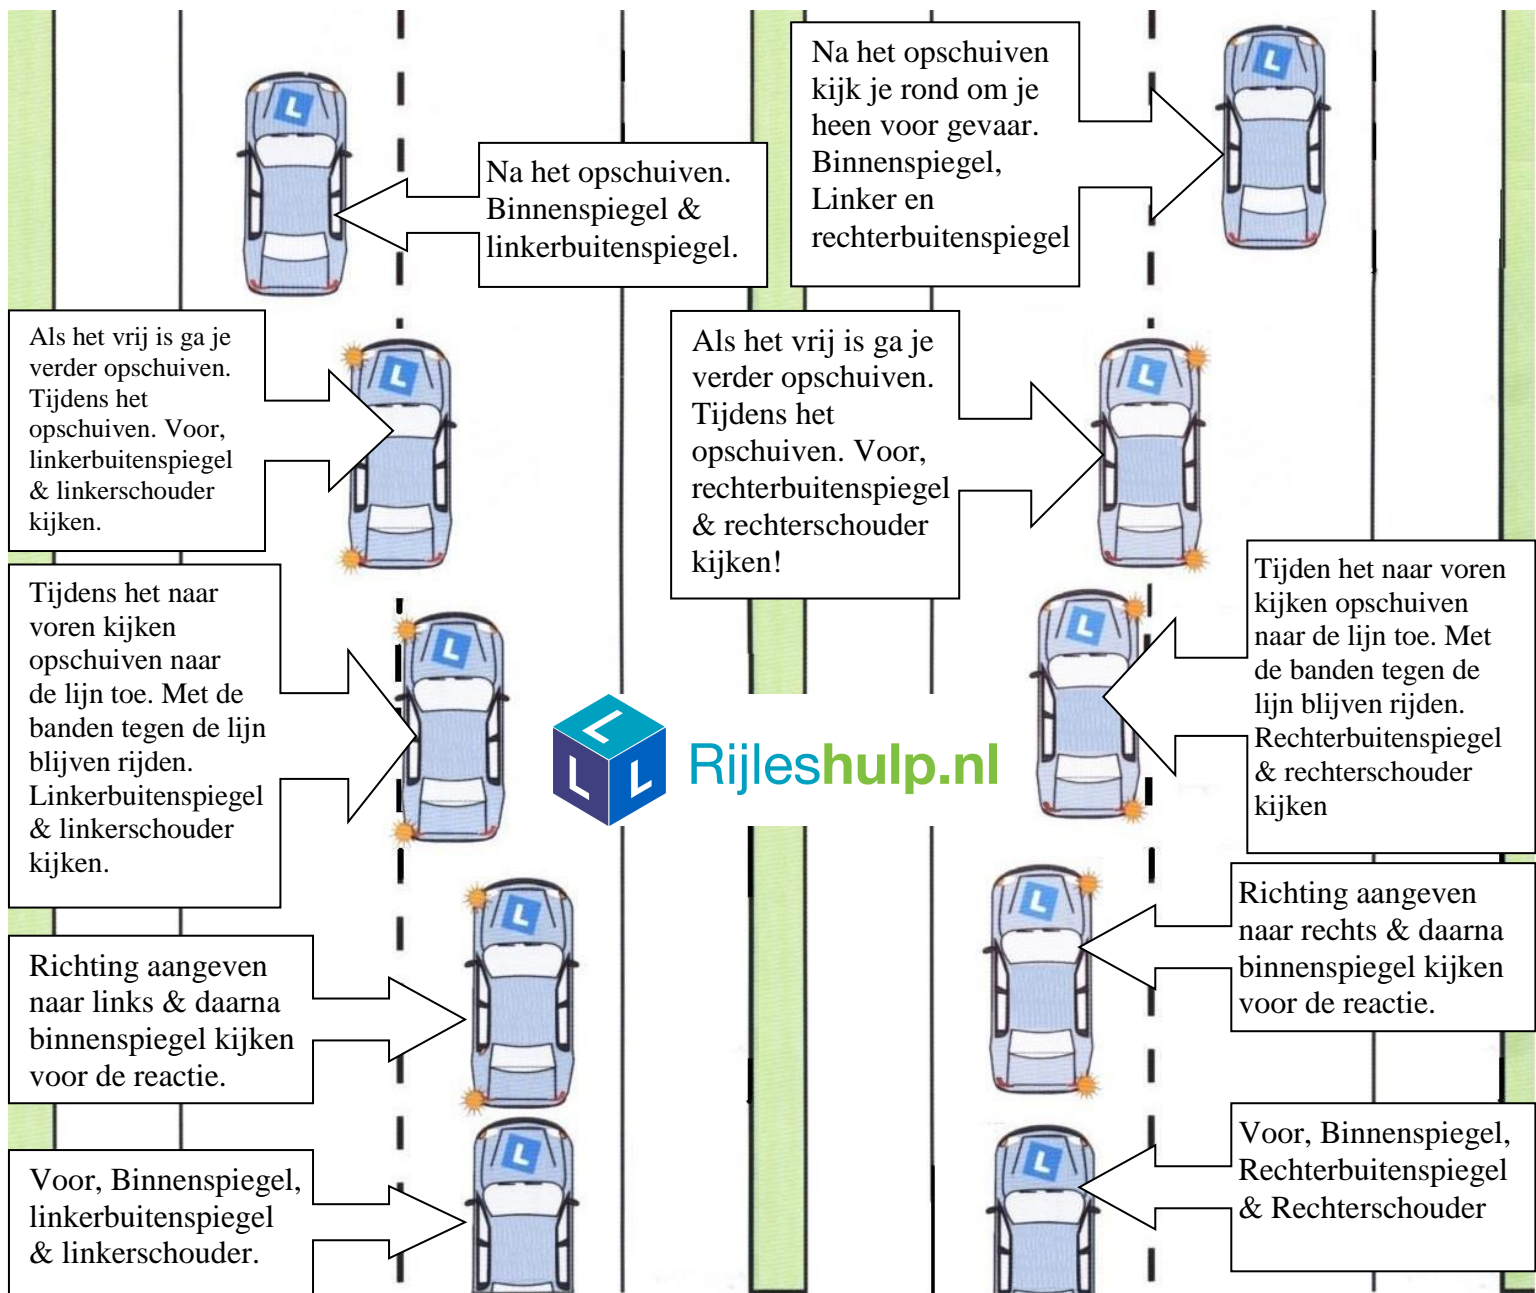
Na het opschuiven. Binnenspiegel & linkerbuitenspiegel.

Na het opschuiven kijk je rond om je heen voor gevaar. Binnenspiegel, Linker en rechterbuitenspiegel

Als het vrij is ga je verder opschuiven. Tijdens het opschuiven. Voor, linkerbuitenspiegel & linkerschouder kijken.

Als het vrij is ga je verder opschuiven. Tijdens het opschuiven. Voor, rechterbuitenspiegel & rechterschouder kijken!

Tijdens het naar voren kijken opschuiven naar de lijn toe. Met de banden tegen de lijn blijven rijden. Linkerbuitenspiegel & linkerschouder kijken.

Tijden het naar voren kijken opschuiven naar de lijn toe. Met de banden tegen de lijn blijven rijden. Rechterbuitenspiegel & rechterschouder kijken

Rijleshulp.nl

Richting aangeven naar links & daarna binnenspiegel kijken voor de reactie.

Richting aangeven naar rechts & daarna binnenspiegel kijken voor de reactie.

Voor, Binnenspiegel, linkerbuitenspiegel & linkerschouder.

Voor, Binnenspiegel, Rechterbuitenspiegel & Rechterschouder